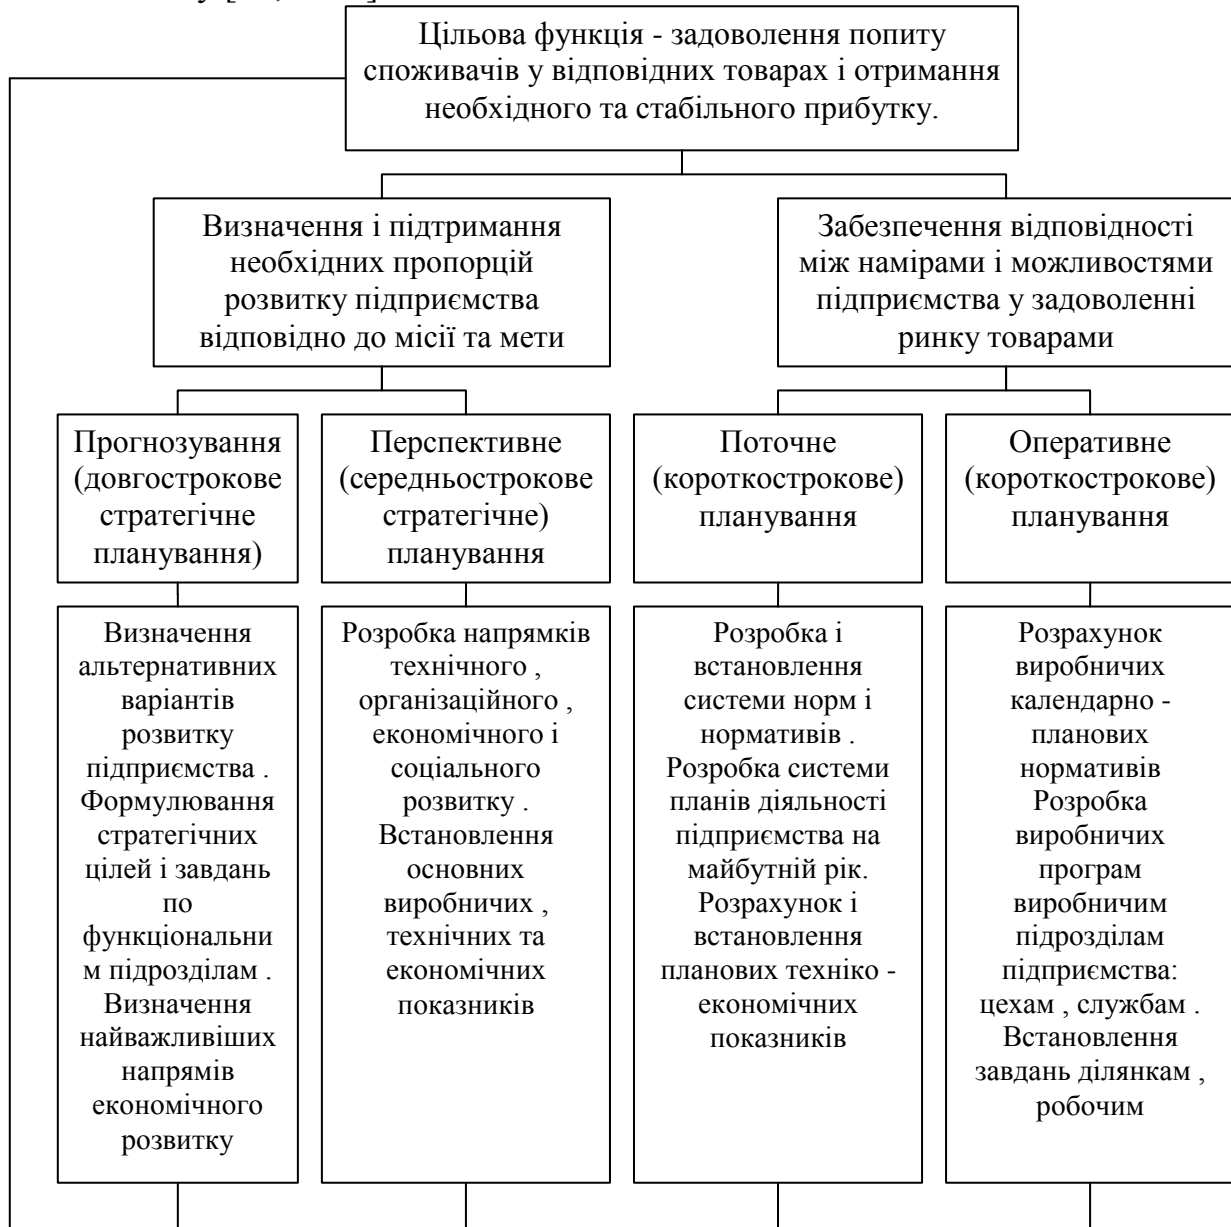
Цільова функція - задоволення попиту споживачів у відповідних товарах і отримання необхідного та стабільного прибутку.

Визначення і підтримання необхідних пропорцій розвитку підприємства відповідно до місії та мети

Забезпечення відповідності між намірами і можливостями підприємства у задоволенні ринку товарами

Прогнозування (довгострокове стратегічне планування)

Перспективне (середньострокове стратегічне) планування

Поточне (короткострокове) планування

Оперативне (короткострокове) планування

Визначення альтернативних варіантів розвитку підприємства . Формулювання стратегічних цілей і завдань по функціональним підрозділам . Визначення найважливіших напрямів економічного розвитку

Розробка напрямків технічного , організаційного , економічного і соціального розвитку . Встановлення основних виробничих , технічних та економічних показників

Розробка і встановлення системи норм і нормативів . Розробка системи планів діяльності підприємства на майбутній рік. Розрахунок і встановлення планових техніко - економічних показників

Розрахунок виробничих календарно - планових нормативів Розробка виробничих програм виробничим підрозділам підприємства: цехам , службам . Встановлення завдань ділянкам , робочим